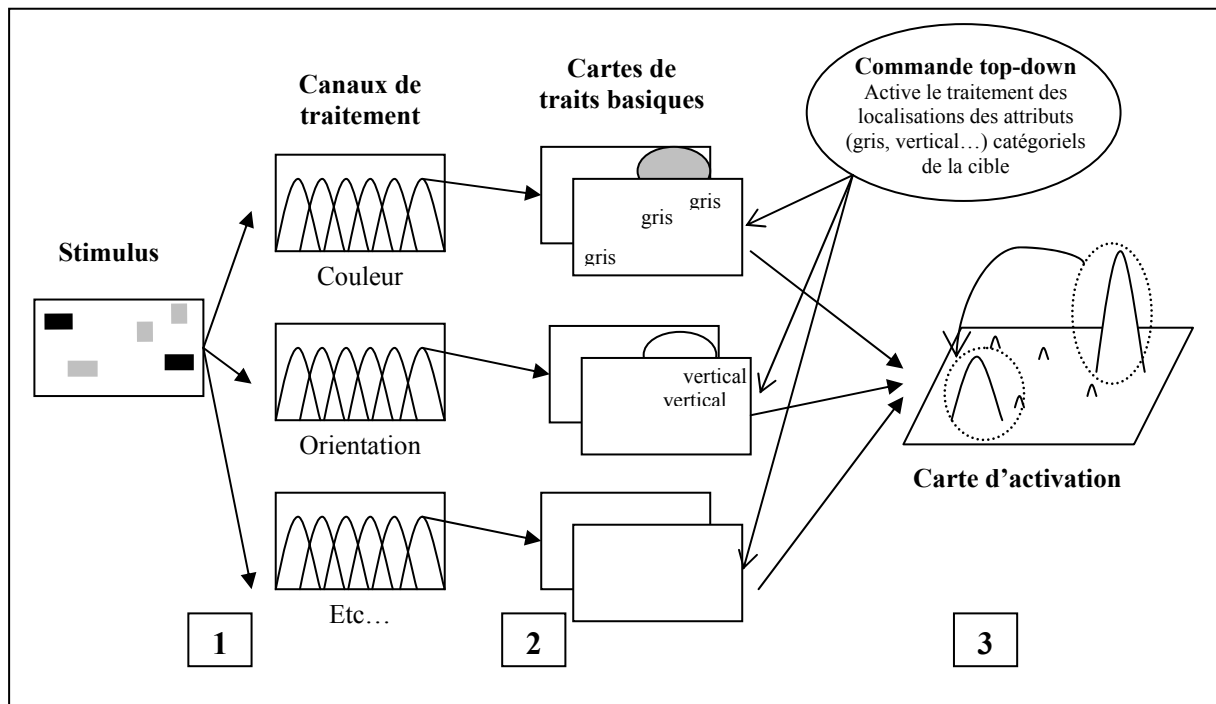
Canaux de traitement

Cartes de traits basiques

Commande top-down
Active le traitement des localisations des attributs (gris, vertical…) catégoriels de la cible

Stimulus

gris
gris
gris

Couleur

vertical
vertical

Orientation

Carte d'activation

Etc…

1

2

3